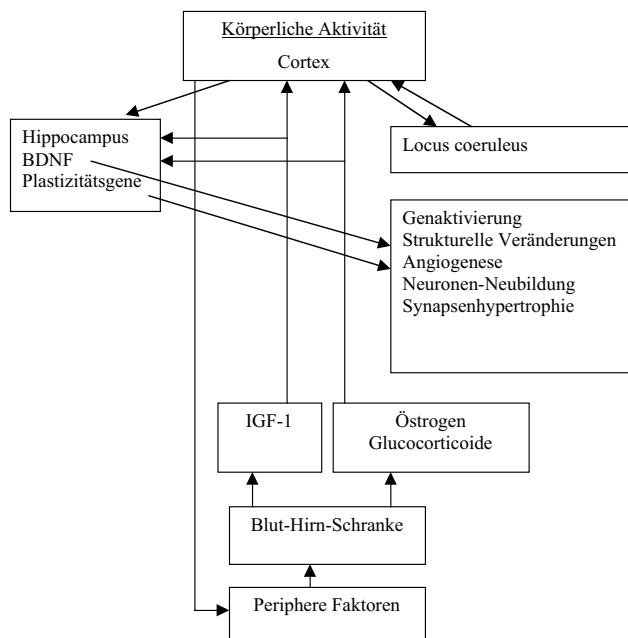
Körperliche Aktivität
Cortex

Hippocampus
BDNF
Plastizitätsgene

Locus coeruleus

Genaktivierung
Strukturelle Veränderungen
Angiogenese
Neuronen-Neubildung
Synapsenhypertrophie

IGF-1

Östrogen
Glucocorticoide

Blut-Hirn-Schranke

Periphere Faktoren